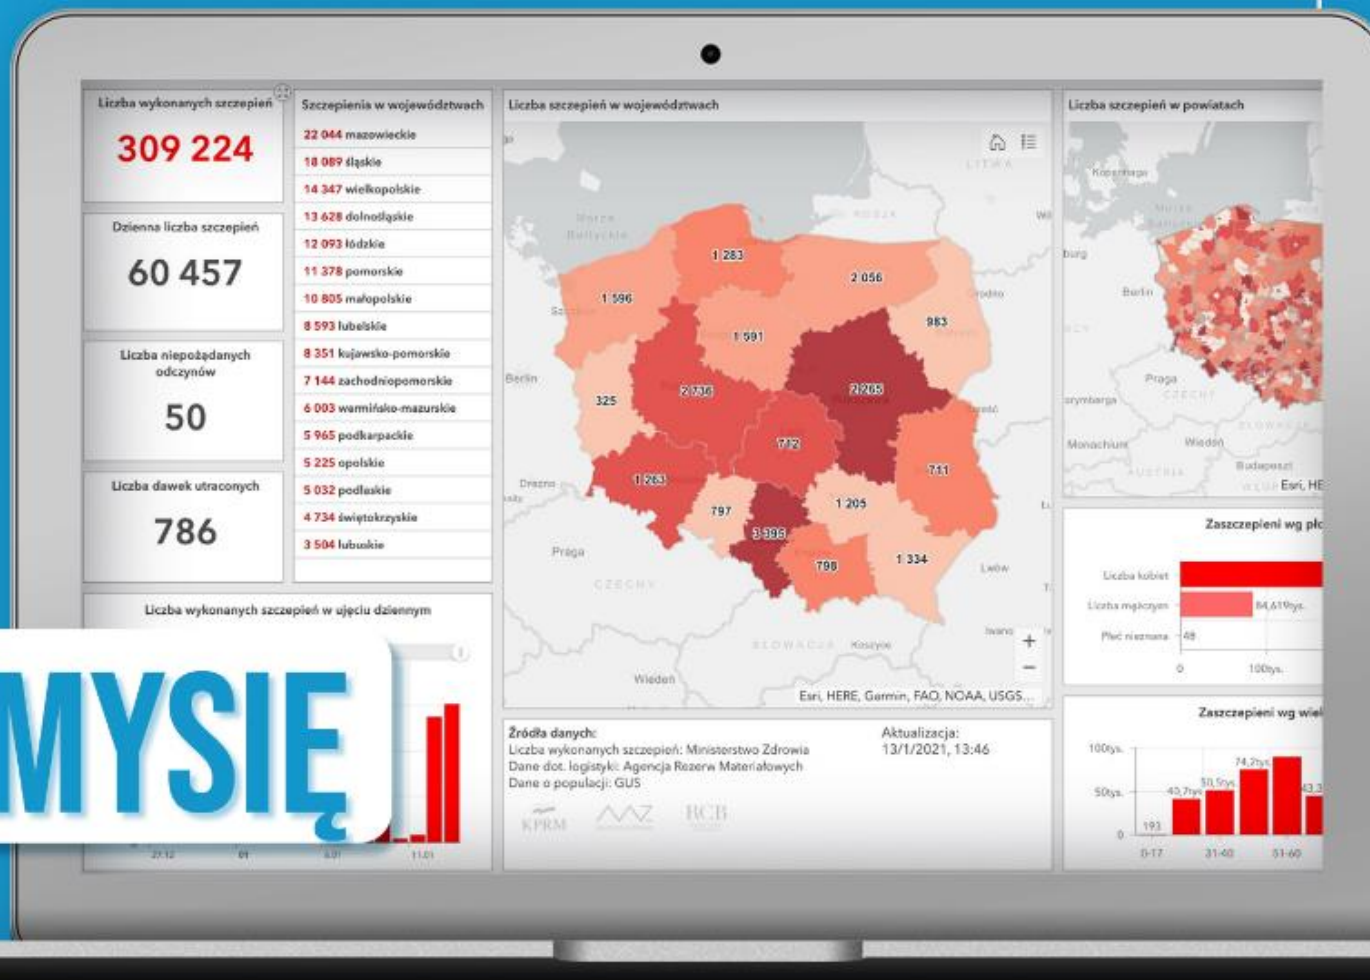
Liczba wykonanych szczepień

309 224

Dzienna liczba szczepień

60 457

Liczba niepożądanych odczynów

50

Liczba dawek utraconych

786

Szczepienia w województwach

22 044 mazowieckie
18 089 śląskie
14 347 wielkopolskie
13 628 dolnośląskie
12 093 łódzkie
11 378 pomorskie
10 805 małopolskie
8 593 lubelskie
8 351 kujawsko-pomorskie
7 144 zachodniopomorskie
6 003 warmińsko-mazurskie
5 965 podkarpackie
5 225 opolskie
5 032 podlaskie
4 734 świętokrzyskie
3 504 lubuskie

Liczba szczepień w województwach

1 283
2 056
1 596
983
1 591
2 736
2 265
325
712
711
1 263
797
1 205
3 386
798
1 334

Berlin
Drezno
Praga
CZECHY
Wiedeń
SŁOWACJA
Koszyce
Lwów
LITWA
Morze Bałtyckie

Esri, HERE, Garmin, FAO, NOAA, USGS...

Liczba szczepień w powiatach

Kopenhaga
Berlin
Praga
CZECHY
Monachium
Wiedeń
Budapeszt
AUSTRIA
Esri, HE

Zaszczepieni wg płc

Liczba kobiet
Liczba mężczyzn 84,619tys.
Płeć nieznana 48
0
100tys.

Zaszczepieni wg wie

100tys.
50tys.
0
193
40,7tys.
50,5tys.
74,2tys.
0-17
31-40
51-60

Liczba wykonanych szczepień w ujęciu dziennym

MYSIĘ

27.12
04
11.01

Źródła danych:
Liczba wykonanych szczepień: Ministerstwo Zdrowia
Dane dot. logistyki: Agencja Rezerw Materiałowych
Dane o populacji: GUS

Aktualizacja:
13/1/2021, 13:46

KPRM
RCB